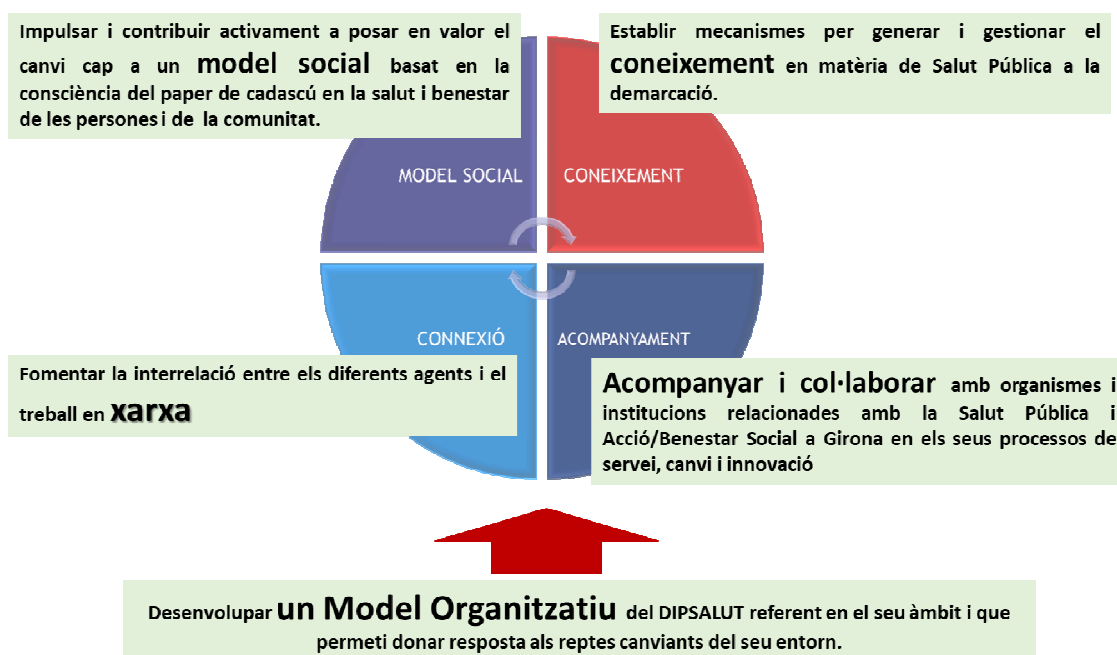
Impulsar i contribuir activament a posar en valor el canvi cap a un **model social** basat en la consciència del paper de cadascú en la salut i benestar de les persones i de la comunitat.

Establir mecanismes per generar i gestionar el **coneixement** en matèria de Salut Pública a la demarcació.

MODEL SOCIAL

CONEIXEMENT

CONNEXIÓ

ACOMPANYAMENT

Fomentar la interrelació entre els diferents agents i el treball en **xarxa**

**Acompanyar i col·laborar** amb organismes i institucions relacionades amb la Salut Pública i Acció/Benestar Social a Girona en els seus processos de servei, canvi i innovació

Desenvolupar **un Model Organitzatiu** del DIPSALUT referent en el seu àmbit i que permeti donar resposta als reptes canviants del seu entorn.